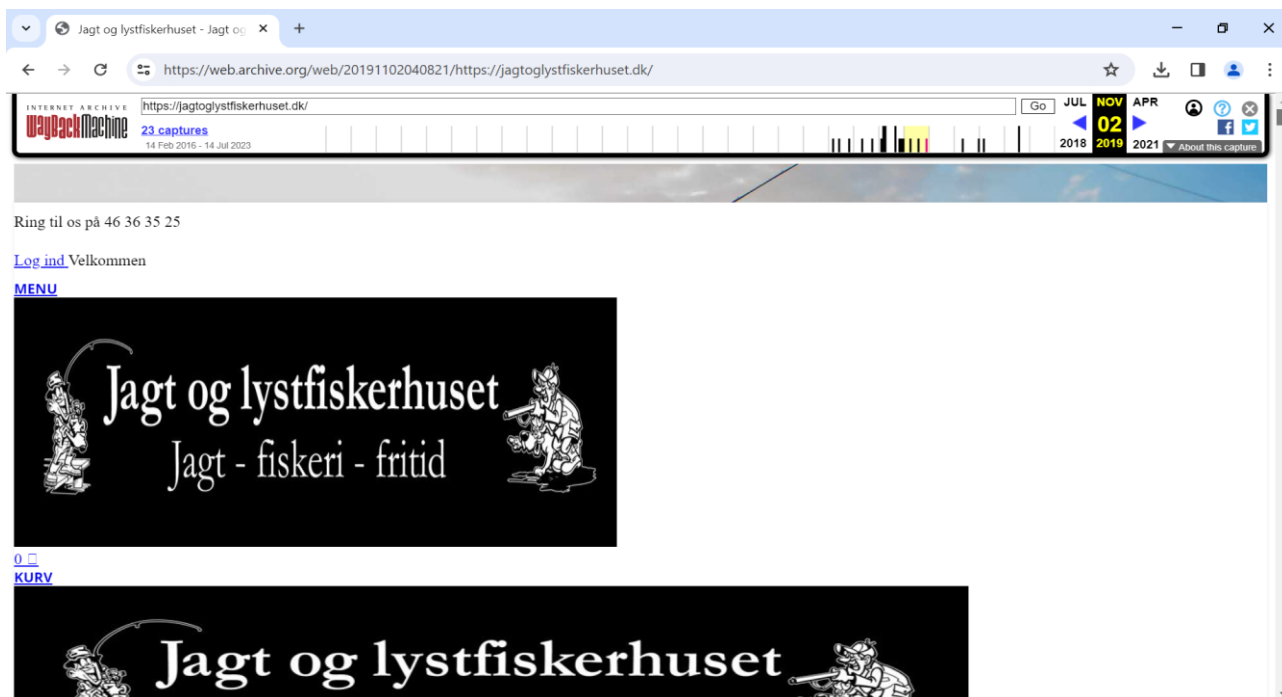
Jagt og lystfiskerhuset - Jagt og ×
+

https://web.archive.org/web/20191102040821/https://jagtoglystfiskerhuset.dk/

INTERNET ARCHIVE
WayBackMachine
https://jagtoglystfiskerhuset.dk/
Go
23 captures
14 Feb 2016 - 14 Jul 2023
JUL NOV APR
02
2018 2019 2021
About this capture

Ring til os på 46 36 35 25

Log ind Velkommen

MENU

Jagt og lystfiskerhuset
Jagt - fiskeri - fritid

0 □
KURV

Jagt og lystfiskerhuset